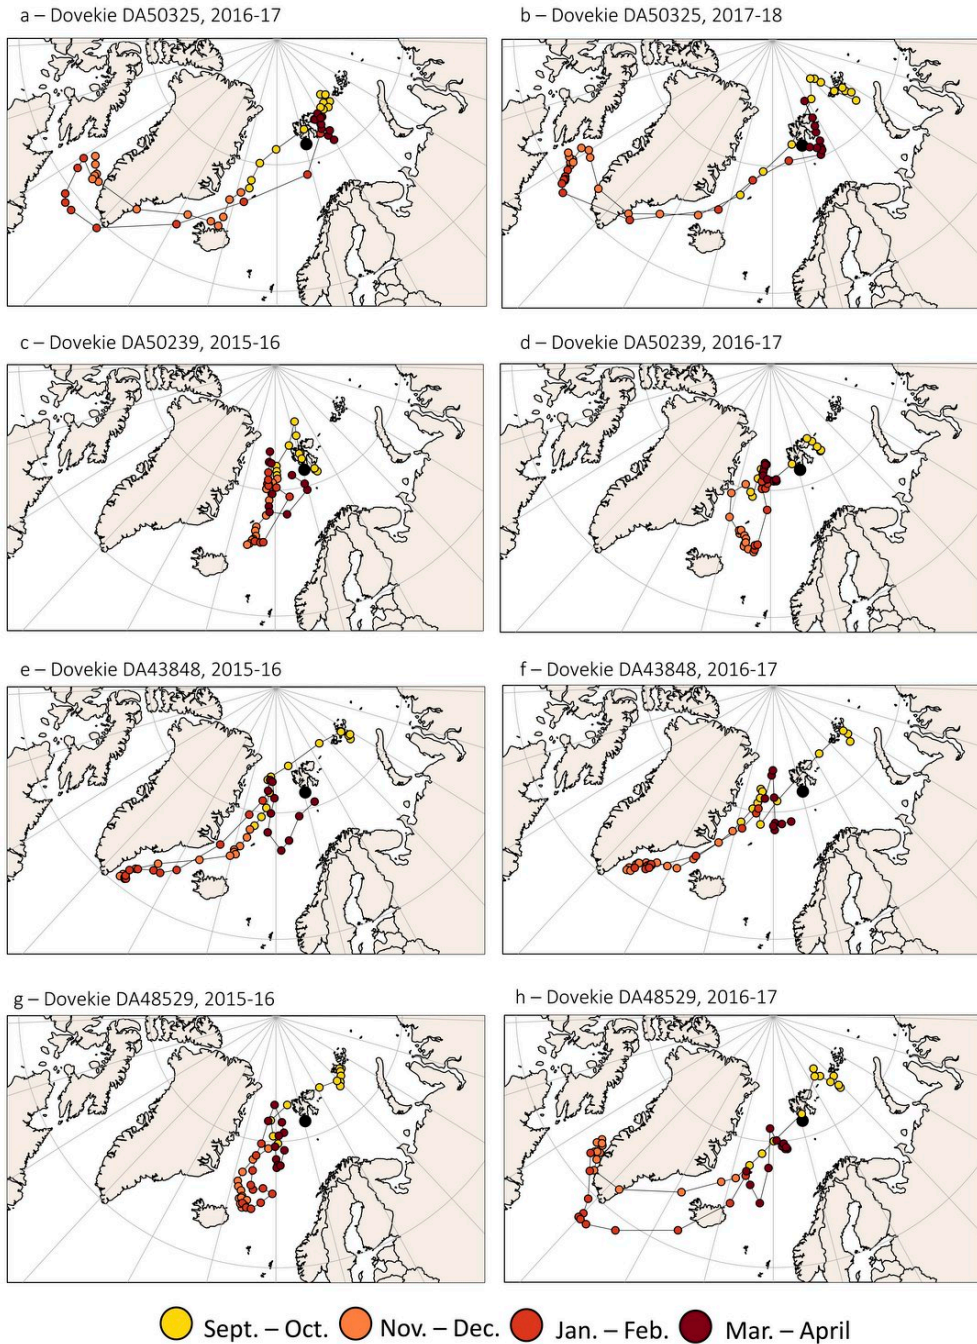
a – Dovekie DA50325, 2016-17

b – Dovekie DA50325, 2017-18

c – Dovekie DA50239, 2015-16

d – Dovekie DA50239, 2016-17

e – Dovekie DA43848, 2015-16

f – Dovekie DA43848, 2016-17

g – Dovekie DA48529, 2015-16

h – Dovekie DA48529, 2016-17

Sept. – Oct. Nov. – Dec. Jan. – Feb. Mar. – April